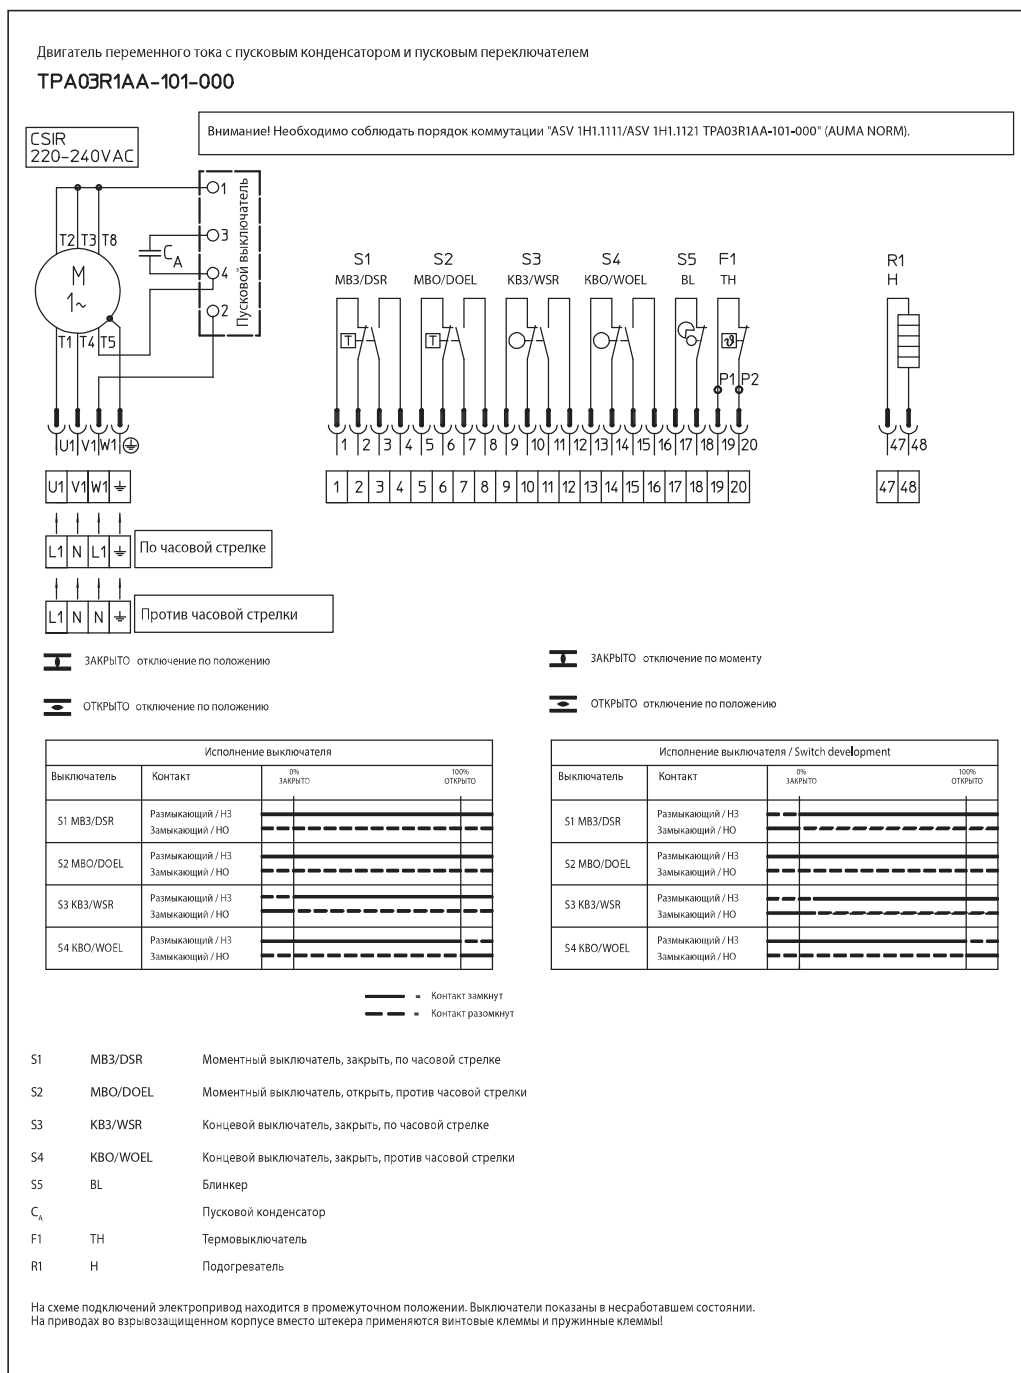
Двигатель переменного тока с пусковым конденсатором и пусковым переключателем

TPA03R1AA-101-000

CSIR
220-240VAC

Внимание! Необходимо соблюдать порядок коммутации "ASV 1H1.1111/ASV 1H1.1121 TPA03R1AA-101-000" (AUMA NORM).

M
1~

T2 T3 T8
T1 T4 T5

$C_A$

1
3
4
2

Пусковой выключатель

U1 V1 W1 ⏚

S1 MB3/DSR   S2 MBO/DOEL   S3 KB3/WSR   S4 KBO/WOEL   S5 BL   F1 TH

P1 P2

1 2 3 4 5 6 7 8 9 10 11 12 13 14 15 16 17 18 19 20

R1
H

47 48

| U1 | V1 | W1 | ⏚ |
|---|---|---|---|

| 1 | 2 | 3 | 4 | 5 | 6 | 7 | 8 | 9 | 10 | 11 | 12 | 13 | 14 | 15 | 16 | 17 | 18 | 19 | 20 |
|---|---|---|---|---|---|---|---|---|---|---|---|---|---|---|---|---|---|---|---|

| 47 | 48 |
|---|---|

| L1 | N | L1 | ⏚ |
|---|---|---|---|

По часовой стрелке

| L1 | N | N | ⏚ |
|---|---|---|---|

Против часовой стрелки

ЗАКРЫТО отключение по положению

ОТКРЫТО отключение по положению

ЗАКРЫТО отключение по моменту

ОТКРЫТО отключение по положению

Исполнение выключателя

| Выключатель | Контакт | 0% ЗАКРЫТО | 100% ОТКРЫТО |
|---|---|---|---|
| S1 MB3/DSR | Размыкающий / НЗ<br>Замыкающий / НО | | |
| S2 MBO/DOEL | Размыкающий / НЗ<br>Замыкающий / НО | | |
| S3 KB3/WSR | Размыкающий / НЗ<br>Замыкающий / НО | | |
| S4 KBO/WOEL | Размыкающий / НЗ<br>Замыкающий / НО | | |

Исполнение выключателя / Switch development

| Выключатель | Контакт | 0% ЗАКРЫТО | 100% ОТКРЫТО |
|---|---|---|---|
| S1 MB3/DSR | Размыкающий / НЗ<br>Замыкающий / НО | | |
| S2 MBO/DOEL | Размыкающий / НЗ<br>Замыкающий / НО | | |
| S3 KB3/WSR | Размыкающий / НЗ<br>Замыкающий / НО | | |
| S4 KBO/WOEL | Размыкающий / НЗ<br>Замыкающий / НО | | |

= Контакт замкнут
= Контакт разомкнут

S1 MB3/DSR Моментный выключатель, закрыть, по часовой стрелке

S2 MBO/DOEL Моментный выключатель, открыть, против часовой стрелки

S3 KB3/WSR Концевой выключатель, закрыть, по часовой стрелке

S4 KBO/WOEL Концевой выключатель, закрыть, против часовой стрелки

S5 BL Блинкер

$C_A$ Пусковой конденсатор

F1 TH Термовыключатель

R1 H Подогреватель

На схеме подключений электропривод находится в промежуточном положении. Выключатели показаны в несработавшем состоянии.
На приводах во взрывозащищенном корпусе вместо штекера применяются винтовые клеммы и пружинные клеммы!